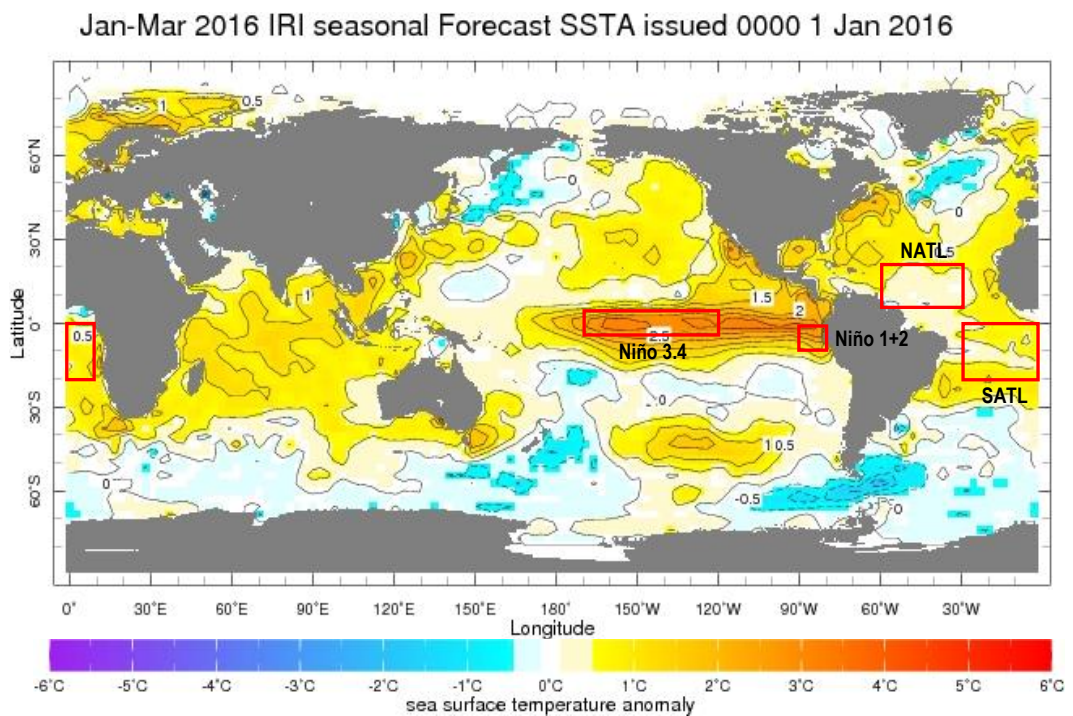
Jan-Mar 2016 IRI seasonal Forecast SSTA issued 0000 1 Jan 2016

60°N
30°N
0°
30°S
60°S

Latitude

1
0.5
0
0
1
1.5
2
2.5
0.5
0
0
1
0.5
0
-0.5
0
0
0.5

NATL
Niño 3.4
Niño 1+2
SATL

0° 30°E 60°E 90°E 120°E 150°E 180° 150°W 120°W 90°W 60°W 30°W

Longitude

-6°C -5°C -4°C -3°C -2°C -1°C 0°C 1°C 2°C 3°C 4°C 5°C 6°C

sea surface temperature anomaly